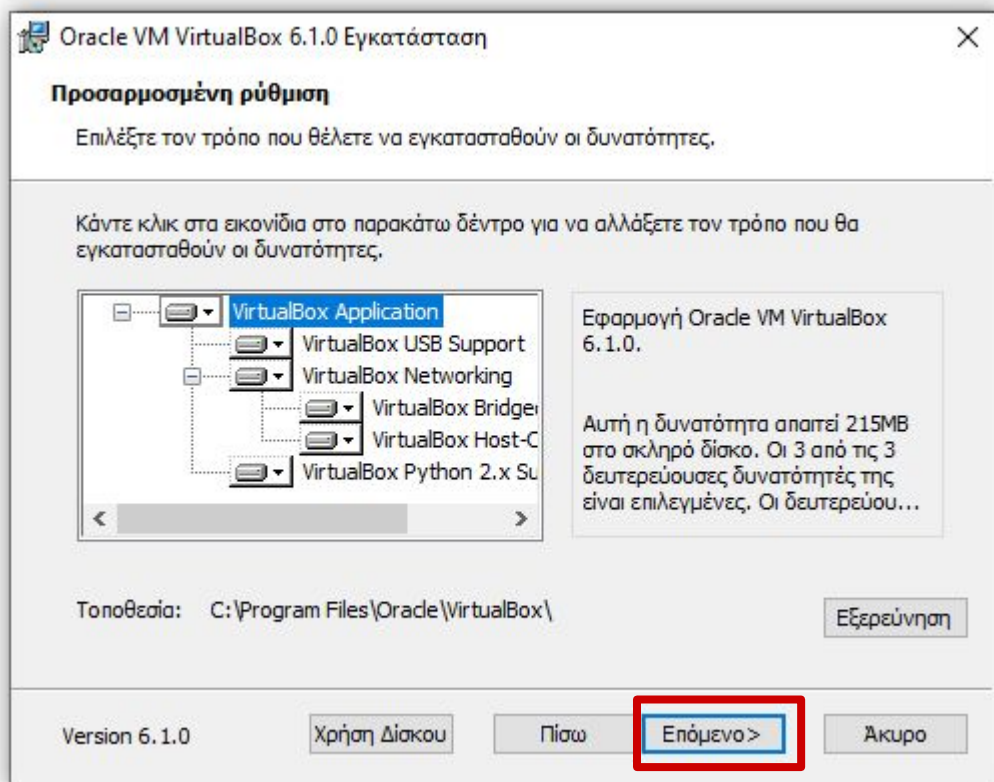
Oracle VM VirtualBox 6.1.0 Εγκατάσταση

Προσαρμοσμένη ρύθμιση

Επιλέξτε τον τρόπο που θέλετε να εγκατασταθούν οι δυνατότητες.

Κάντε κλικ στα εικονίδια στο παρακάτω δέντρο για να αλλάξετε τον τρόπο που θα εγκατασταθούν οι δυνατότητες.

VirtualBox Application
VirtualBox USB Support
VirtualBox Networking
VirtualBox Bridge
VirtualBox Host-C
VirtualBox Python 2.x Su

Εφαρμογή Oracle VM VirtualBox 6.1.0.

Αυτή η δυνατότητα απαιτεί 215MB στο σκληρό δίσκο. Οι 3 από τις 3 δευτερεύουσες δυνατότητές της είναι επιλεγμένες. Οι δευτερεύου...

Τοποθεσία: C:\Program Files\Oracle\VirtualBox\

Εξερεύνηση

Version 6.1.0

Χρήση Δίσκου

Πίσω

Επόμενο>

Άκυρο